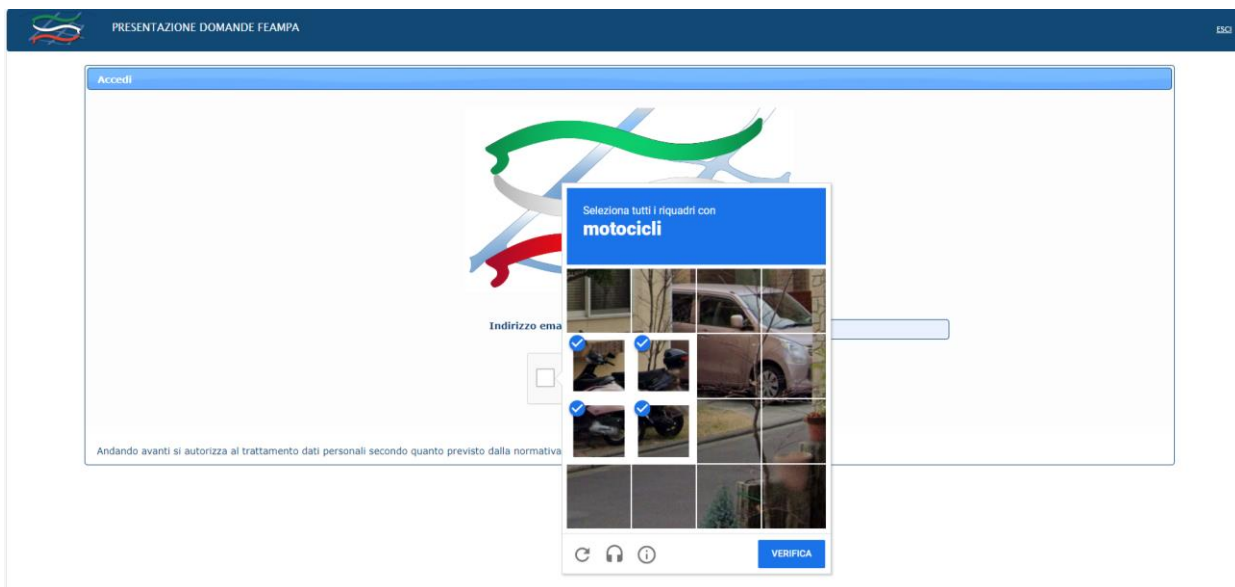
PRESENTAZIONE DOMANDE FEAMPA

ESCI

Accedi

Indirizzo ema

Andando avanti si autorizza al trattamento dati personali secondo quanto previsto dalla normativa

Seleziona tutti i riquadri con
motocicli

VERIFICA